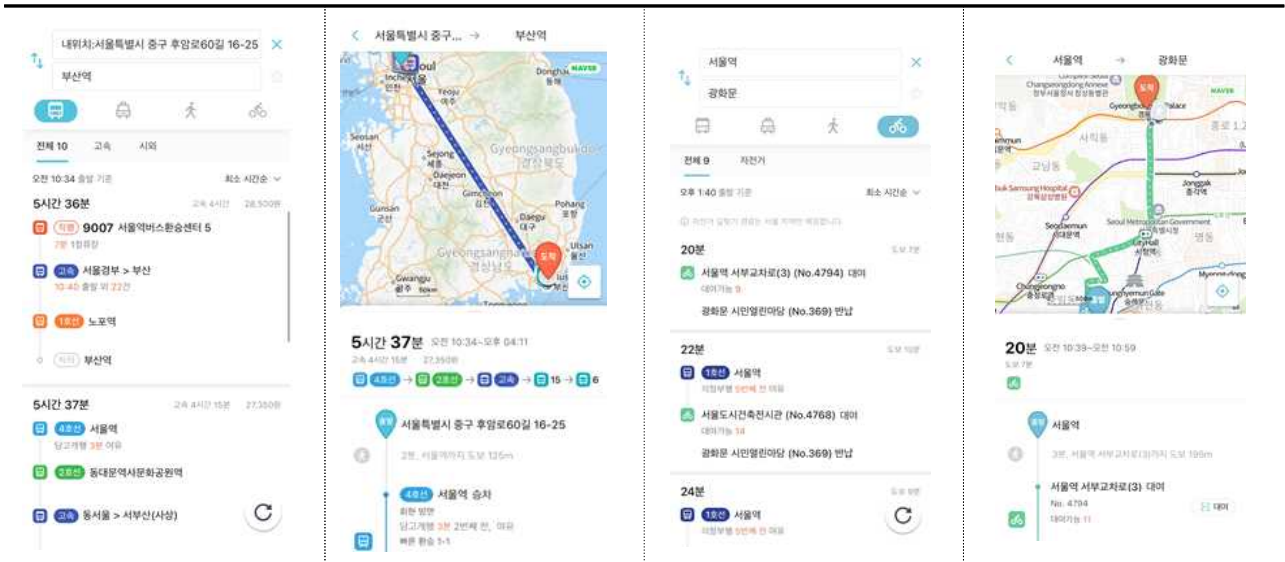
내위치:서울특별시 중구 후암로60길 16-25
부산역
전체 10 고속 시외
오전 10:34 출발 기준
최소 시간순
5시간 36분
고속 4시간 28,500원
직행 9007 서울역버스환승센터 5
2분 1정류장
고속 서울경부 > 부산
10:40 출발 외 22건
1호선 노포역
하차 부산역
5시간 37분
고속 4시간 15분 27,350원
4호선 서울역
당고개행 3분 여유
2호선 동대문역사문화공원역
고속 동서울 > 서부산(사상)

서울특별시 중구... → 부산역
NAVER
Incheon
Seoul
Seosan
Sejong
Daejeon
Gyeongsangbuk-do
경상북도
Gimcheon
Pohang
Daegu
Ulsan
Gunsan
Gyeongsangnam-do
경상남도
Gwangju
도착
5시간 37분 오전 10:34~오후 04:11
고속 4시간 15분 27,350원
4호선 → 2호선 → 고속 → 15 → 6
출발 서울특별시 중구 후암로60길 16-25
2분, 서울역까지 도보 135m
4호선 서울역 승차
회현 방면
당고개행 3분 2번째 전, 여유
빠른 환승 1-1

서울역
광화문
전체 9 자전거
오후 1:40 출발 기준
최소 시간순
20분
도보 7분
서울역 서부교차로(3) (No.4794) 대여
대여가능 9
광화문 시민열린마당 (No.369) 반납
22분
도보 10분
1호선 서울역
의정부행 5번째 전 여유
서울도시건축전시관 (No.4768) 대여
대여가능 14
광화문 시민열린마당 (No.369) 반납
24분
1호선 서울역
의정부행 5번째 전 여유

서울역 → 광화문
NAVER
Gyeongbokgung Palace
도착
Jonggak
종각
Kangbuk Samsung Hospital
Seoul Metropolitan Government
City Hall
Seodaemun
Chungjeongno
Sungnyemun Gate
출발
20분 오전 10:39~오전 10:59
도보 7분
출발 서울역
3분, 서울역 서부교차로(3)까지 도보 195m
서울역 서부교차로(3) 대여
No. 4794
대여가능 11
대여